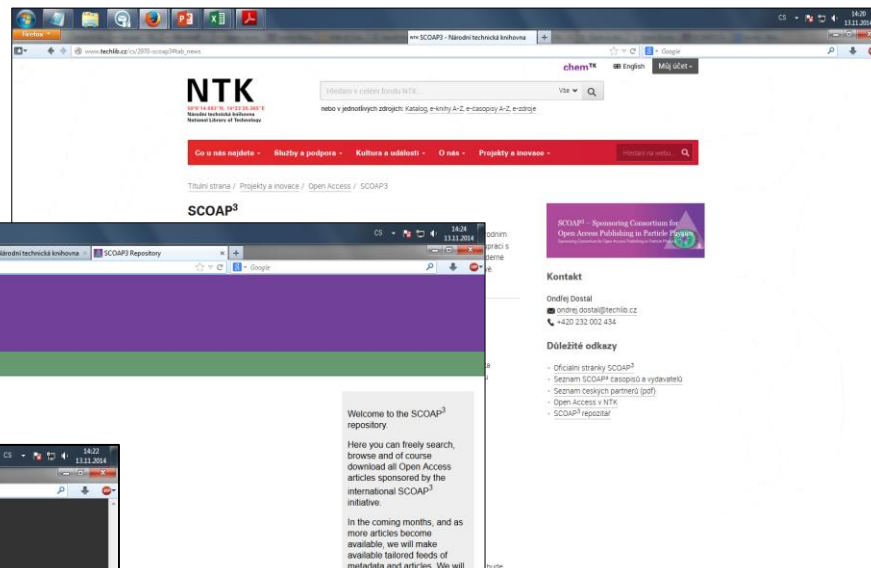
Firefox

NTK SCOAP3 - Národní technická knihovna

www.techlib.cz/cs/2830-scoap3#tab_news

Google

CS 14:20 13.11.2014

chemTK English Můj účet

NTK
50°6'14.483"N, 14°23'26.365"E
Národní technická knihovna
National Library of Technology

Hledání v celém fondu NTK...
Vše
nebo v jednotlivých zdrojích: Katalog, e-knihy A-Z, e-časopisy A-Z, e-zdroje

Co u nás najdete Služby a podpora Kultura a události O nás Projekty a inovace Hledání na webu...

Titulní strana / Projekty a inovace / Open Access / SCOAP3

SCOAP$^3$

rodním
praci s
deme
é

SCOAP$^3$ – Sponsoring Consortium for Open Access Publishing in Particle Physics

Kontakt

Ondřej Dostál
ondrej.dostal@techlib.cz
+420 232 002 434

Důležité odkazy

- Oficiální stránky SCOAP$^3$
- Seznam SCOAP$^3$ časopisů a vydavatelů
- Seznam českých partnerů (pdf)
- Open Access v NTK
- SCOAP$^3$ repozitář

CS 14:24 13.11.2014

árodní technická knihovna
SCOAP3 Repository
Google

Welcome to the SCOAP$^3$ repository.

Here you can freely search, browse and of course download all Open Access articles sponsored by the international SCOAP$^3$ initiative.

In the coming months, and as more articles become available, we will make available tailored feeds of metadata and articles. We will

CS 14:22 13.11.2014